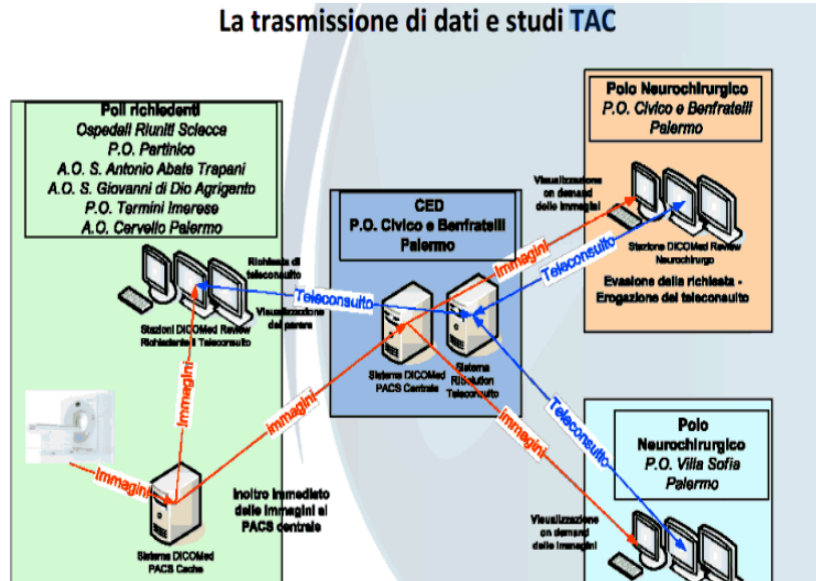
La trasmissione di dati e studi TAC

Poli richiedenti
Ospedali Riuniti Sciacca
P.O. Partinico
A.O. S. Antonio Abate Trapani
A.O. S. Giovanni di Dio Agrigento
P.O. Termini Imerese
A.O. Cervello Palermo

Richiesta di teleconsulto

Visualizzazione del parere

Stazioni DICOMed Review Richiedenti il Teleconsulto

Teleconsulto

Immagini

Immagini

Immagini

Sistema DICOMed PACS Cache

Inoltro immediato delle immagini al PACS centrale

CED
P.O. Civico e Benfratelli
Palermo

Sistema DICOMed PACS Centrale

Sistema RISolution Teleconsulto

Immagini

Teleconsulto

Immagini

Teleconsulto

Polo Neurochirurgico
P.O. Civico e Benfratelli
Palermo

Visualizzazione on demand delle immagini

Stazione DICOMed Review Neurochirurgo

Evasione della richiesta - Erogazione del teleconsulto

Polo
Neurochirurgico
P.O. Villa Sofia
Palermo

Visualizzazione on demand delle immagini